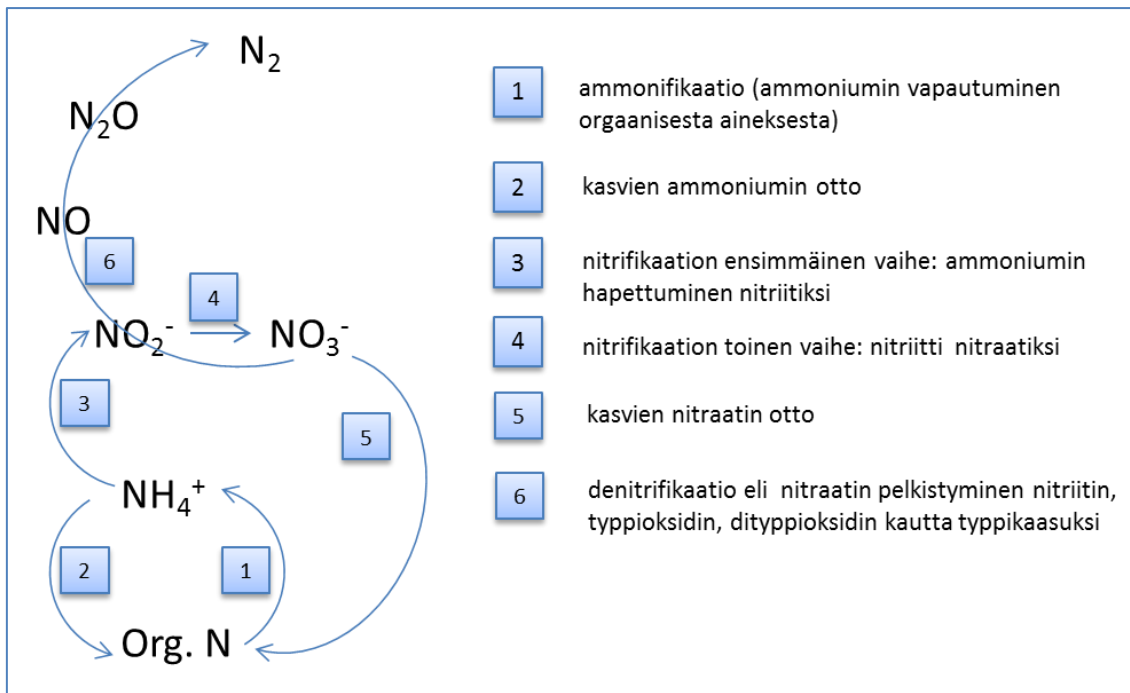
$N_2$

$N_2O$

NO

6

$NO_2^-$ 4 $NO_3^-$

3

5

$NH_4^+$

2

1

Org. N

1 ammonifikaatio (ammoniumin vapautuminen orgaanisesta aineksesta)

2 kasvien ammoniumin otto

3 nitrifikaation ensimmäinen vaihe: ammoniumin hapettuminen nitriitiksi

4 nitrifikaation toinen vaihe: nitriitti nitraatiksi

5 kasvien nitraatin otto

6 denitrifikaatio eli nitraatin pelkistyminen nitriitin, typpioksidin, dityppioksidin kautta typpikaasuksi